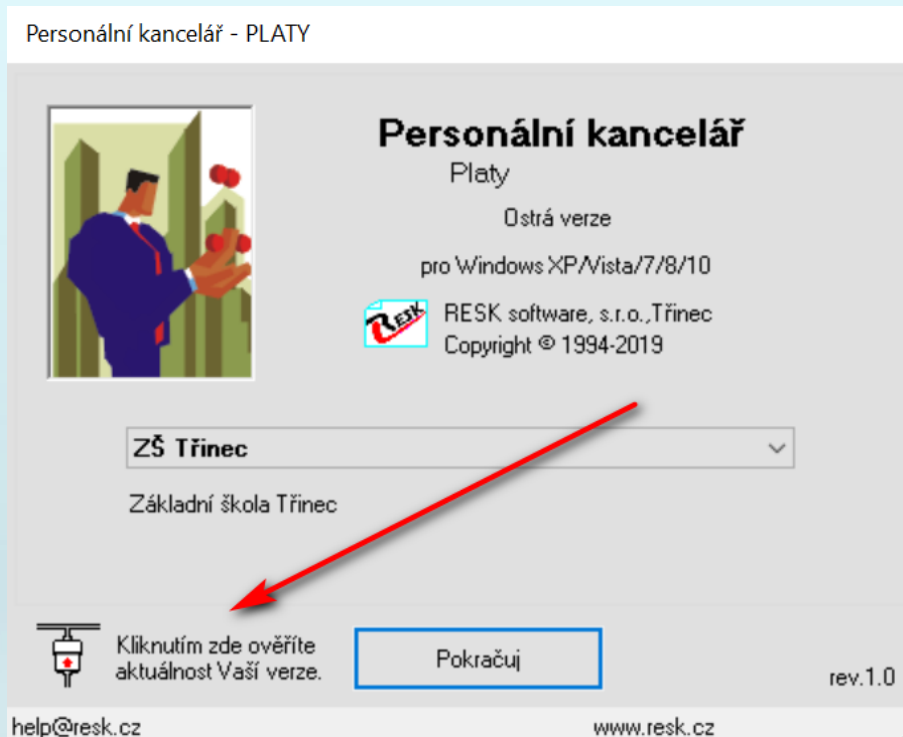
Personální kancelář - PLATY

Personální kancelář
Platy

Ostrá verze

pro Windows XP/Vista/7/8/10

RESK

RESK software, s.r.o.,Třinec
Copyright © 1994-2019

ZŠ Třinec

Základní škola Třinec

Kliknutím zde ověříte aktuálnost Vaší verze.

Pokračuj

rev.1.0

help@resk.cz

www.resk.cz